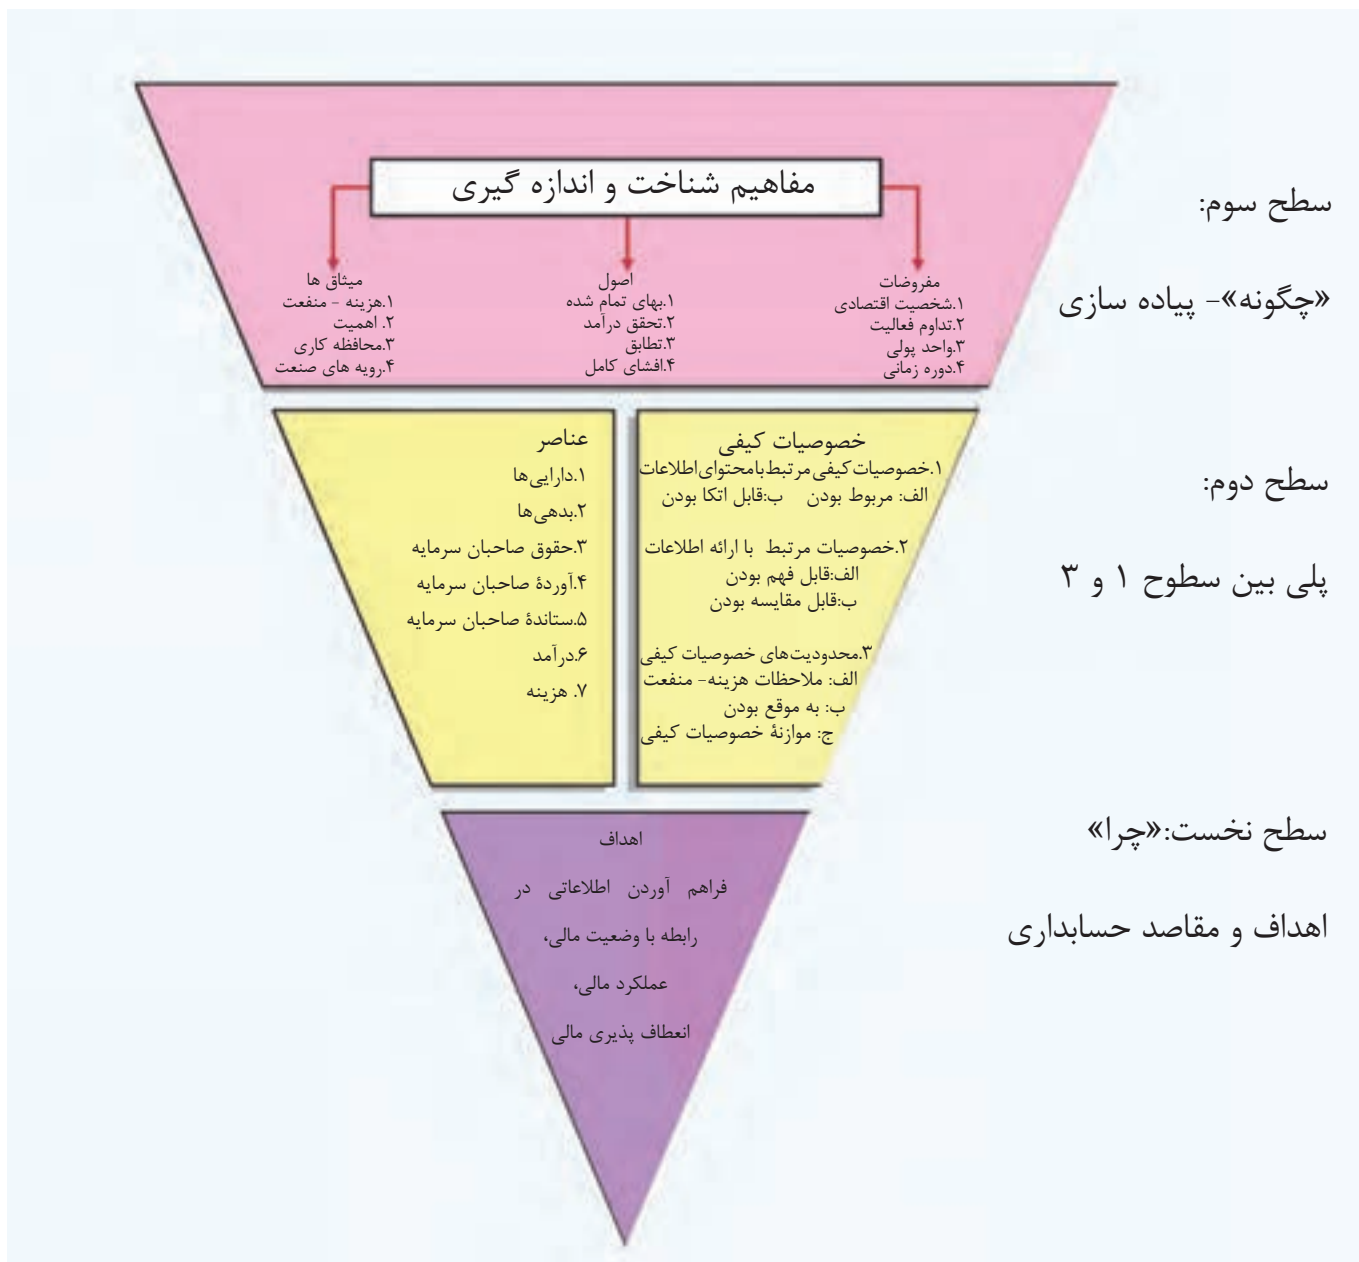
مفاهیم شناخت و اندازه گیری

مفروضات
۱.شخصیت اقتصادی
۲.تداوم فعالیت
۳.واحد پولی
۴.دوره زمانی

اصول
۱.بهای تمام شده
۲.تحقق درآمد
۳.تطابق
۴.افشای کامل

میثاق ها
۱.هزینه - منفعت
۲. اهمیت
۳.محافظه کاری
۴.رویه های صنعت

سطح سوم:
«چگونه»- پیاده سازی

خصوصیات کیفی
۱.خصوصیات کیفی مرتبط با محتوای اطلاعات
الف: مربوط بودن ب:قابل اتکا بودن

۲.خصوصیات مرتبط با ارائه اطلاعات
الف:قابل فهم بودن
ب:قابل مقایسه بودن

۳.محدودیت‌های خصوصیات کیفی
الف: ملاحظات هزینه- منفعت
ب: به موقع بودن
ج: موازنهٔ خصوصیات کیفی

عناصر
۱.دارایی‌ها
۲.بدهی‌ها
۳.حقوق صاحبان سرمایه
۴.آوردهٔ صاحبان سرمایه
۵.ستانده‌ٔ صاحبان سرمایه
۶.درآمد
۷. هزینه

سطح دوم:
پلی بین سطوح ۱ و ۳

اهداف
فراهم آوردن اطلاعاتی در رابطه با وضعیت مالی، عملکرد مالی، انعطاف پذیری مالی

سطح نخست:«چرا»
اهداف و مقاصد حسابداری